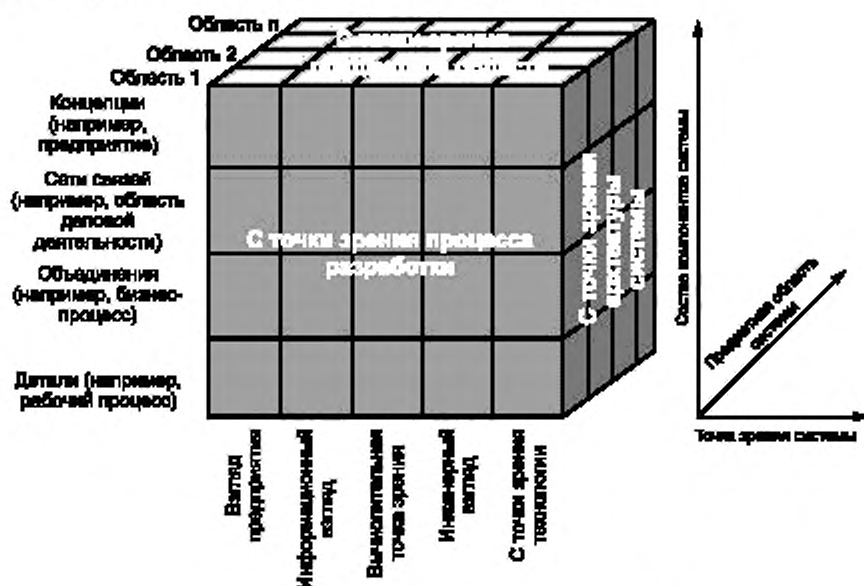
Область n
Область 2
Область 1
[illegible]

Концепции (например, предприятие)
Сети связей (например, область деловой деятельности)
Объединения (например, бизнес-процесс)
Детали (например, рабочий процесс)

С точки зрения процесса разработки

С точки зрения архитектуры системы

Взгляд предприятия
Информационный взгляд
Вычислительная точка зрения
Инженерный взгляд
С точки зрения технологии

Состав компонентов системы
Прикладная область системы
Точка зрения системы